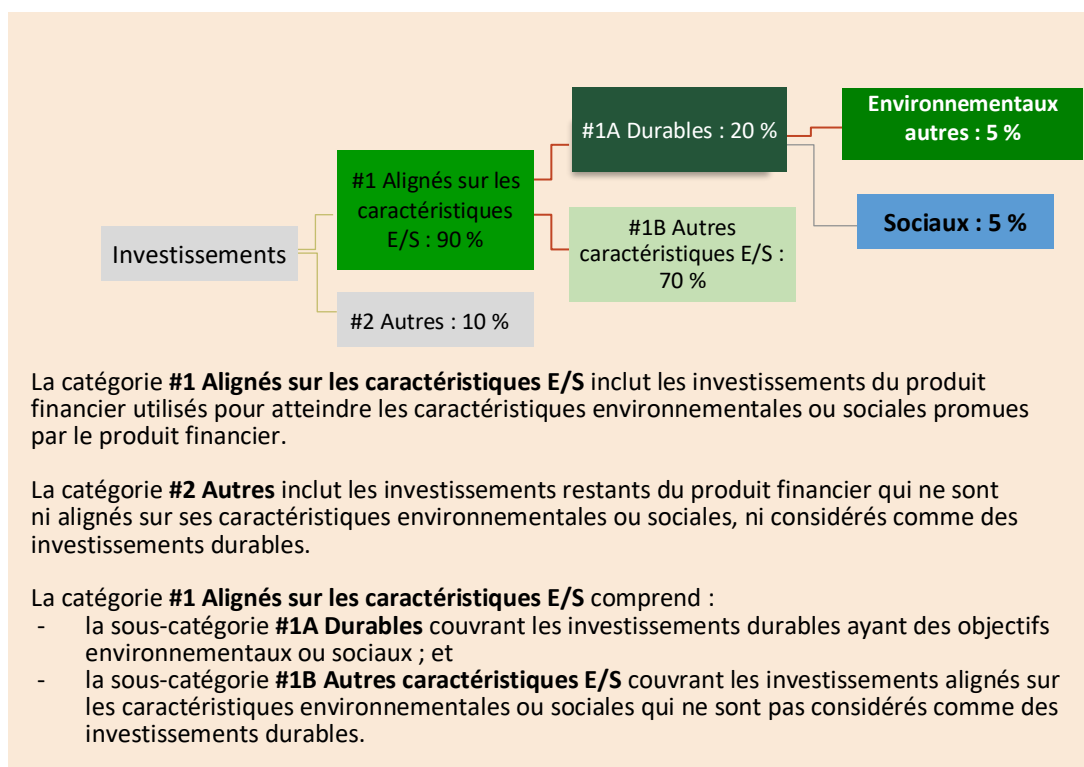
Investissements

#1 Alignés sur les caractéristiques E/S : 90 %

#2 Autres : 10 %

#1A Durables : 20 %

#1B Autres caractéristiques E/S : 70 %

Environnementaux autres : 5 %

Sociaux : 5 %

La catégorie **#1 Alignés sur les caractéristiques E/S** inclut les investissements du produit financier utilisés pour atteindre les caractéristiques environnementales ou sociales promues par le produit financier.

La catégorie **#2 Autres** inclut les investissements restants du produit financier qui ne sont ni alignés sur ses caractéristiques environnementales ou sociales, ni considérés comme des investissements durables.

La catégorie **#1 Alignés sur les caractéristiques E/S** comprend :
- la sous-catégorie **#1A Durables** couvrant les investissements durables ayant des objectifs environnementaux ou sociaux ; et
- la sous-catégorie **#1B Autres caractéristiques E/S** couvrant les investissements alignés sur les caractéristiques environnementales ou sociales qui ne sont pas considérés comme des investissements durables.